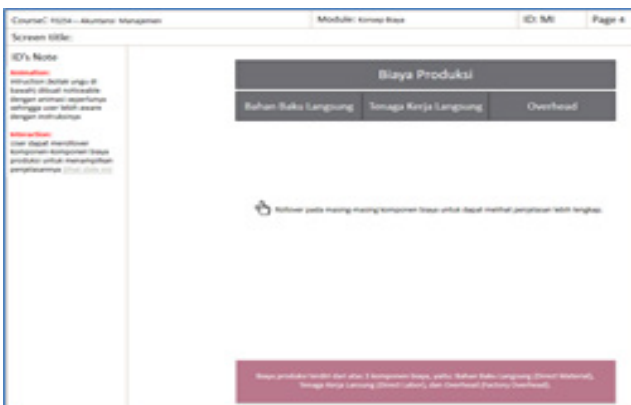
| Course: TG234 – Akuntansi Manajemen | Module: Konsep Biaya | ID: MI | Page 4 |
|---|---|---|---|

Screen title:

ID's Note

Animation:
instruction (kotak ungu di bawah) dibuat noticeable dengan animasi sepertinya sehingga user lebih aware dengan instruksinya

Interaction:
User dapat merollover komponen-komponen biaya produksi untuk menampilkan penjelasannya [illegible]

Biaya Produksi

| Bahan Baku Langsung | Tenaga Kerja Langsung | Overhead |
|---|---|---|

Rollover pada masing-masing komponen biaya untuk dapat melihat penjelasan lebih lengkap.

Biaya produksi terdiri dari atas 3 komponen biaya, yaitu: Bahan Baku Langsung (Direct Material), Tenaga Kerja Langsung (Direct Labor), dan Overhead (Factory Overhead).